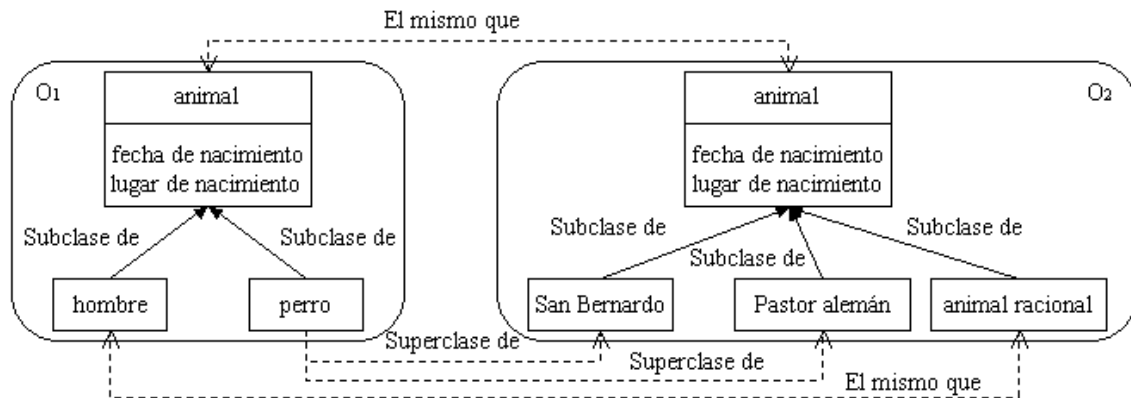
El mismo que

$O_1$

animal

fecha de nacimiento
lugar de nacimiento

Subclase de

Subclase de

hombre

perro

animal

$O_2$

fecha de nacimiento
lugar de nacimiento

Subclase de

Subclase de

Subclase de

San Bernardo

Pastor alemán

animal racional

Superclase de

Superclase de

El mismo que